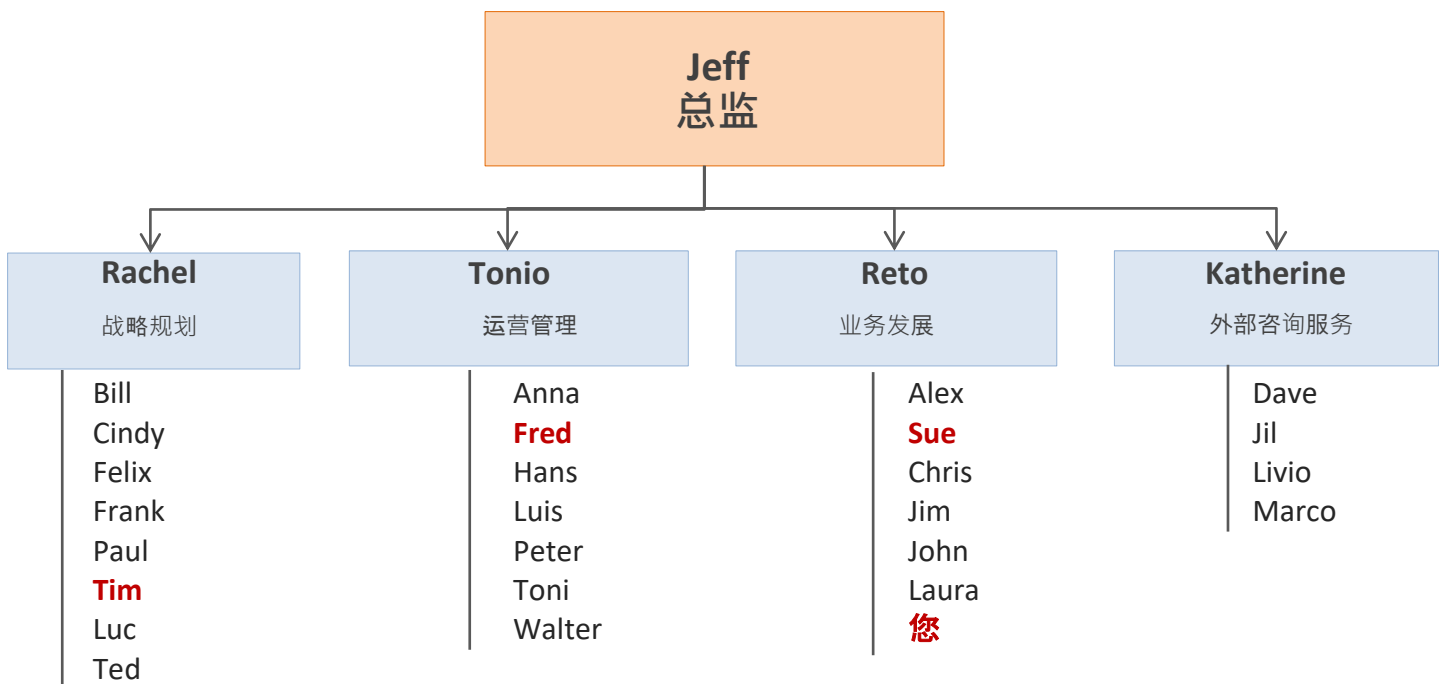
Jeff
总监

Rachel
战略规划

Bill
Cindy
Felix
Frank
Paul
Tim
Luc
Ted

Tonio
运营管理

Anna
Fred
Hans
Luis
Peter
Toni
Walter

Reto
业务发展

Alex
Sue
Chris
Jim
John
Laura
您

Katherine
外部咨询服务

Dave
Jil
Livio
Marco